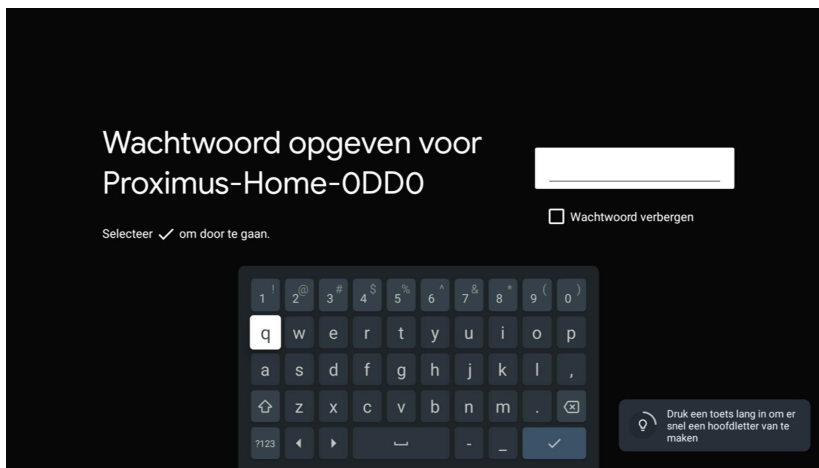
Wachtwoord opgeven voor Proximus-Home-0DD0

Selecteer ✓ om door te gaan.

Wachtwoord verbergen

1 ! 2 @ 3 # 4 $ 5 % 6 ^ 7 & 8 * 9 ( 0 )
q w e r t y u i o p
a s d f g h j k l ,
⇧ z x c v b n m . ⌫
?123 ◀ ▶ ␣ - _ ✓

Druk een toets lang in om er snel een hoofdletter van te maken